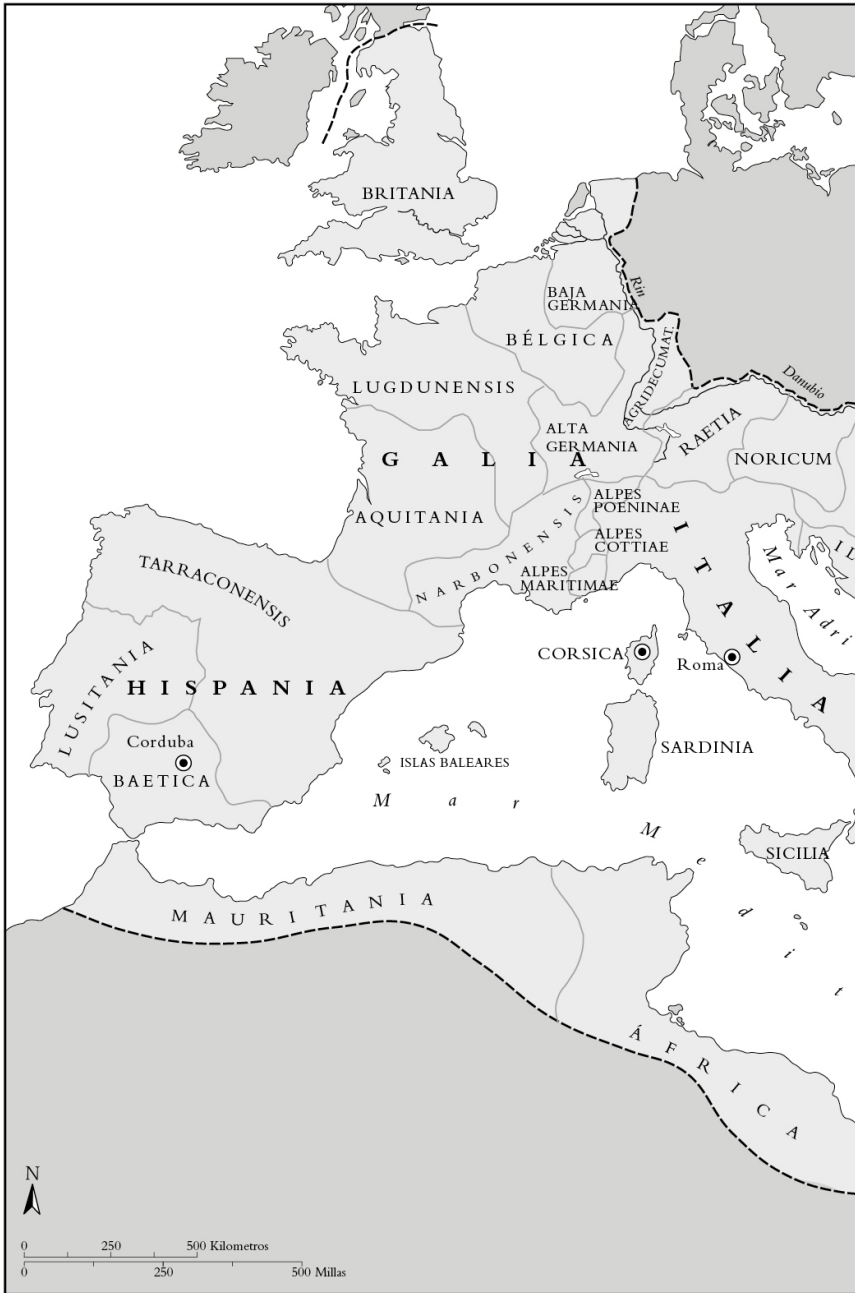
BRITANIA

BAJA GERMANIA

Rin

BÉLGICA

LUGDUNENSIS

AGRIDECUMAT.

Danubio

ALTA GERMANIA

RAETIA

NORICUM

GALIA

ALPES POENINAE

AQUITANIA

ALPES COTTIAE

ITALIA

NARBONENSIS

ALPES MARITIMAE

TARRACONENSIS

Mar Adri

IL

LUSITANIA

CORSICA

Roma

HISPANIA

Corduba

SARDINIA

BAETICA

ISLAS BALEARES

Mar Medit

SICILIA

MAURITANIA

ÁFRICA

N

0 250 500 Kilometros

0 250 500 Millas